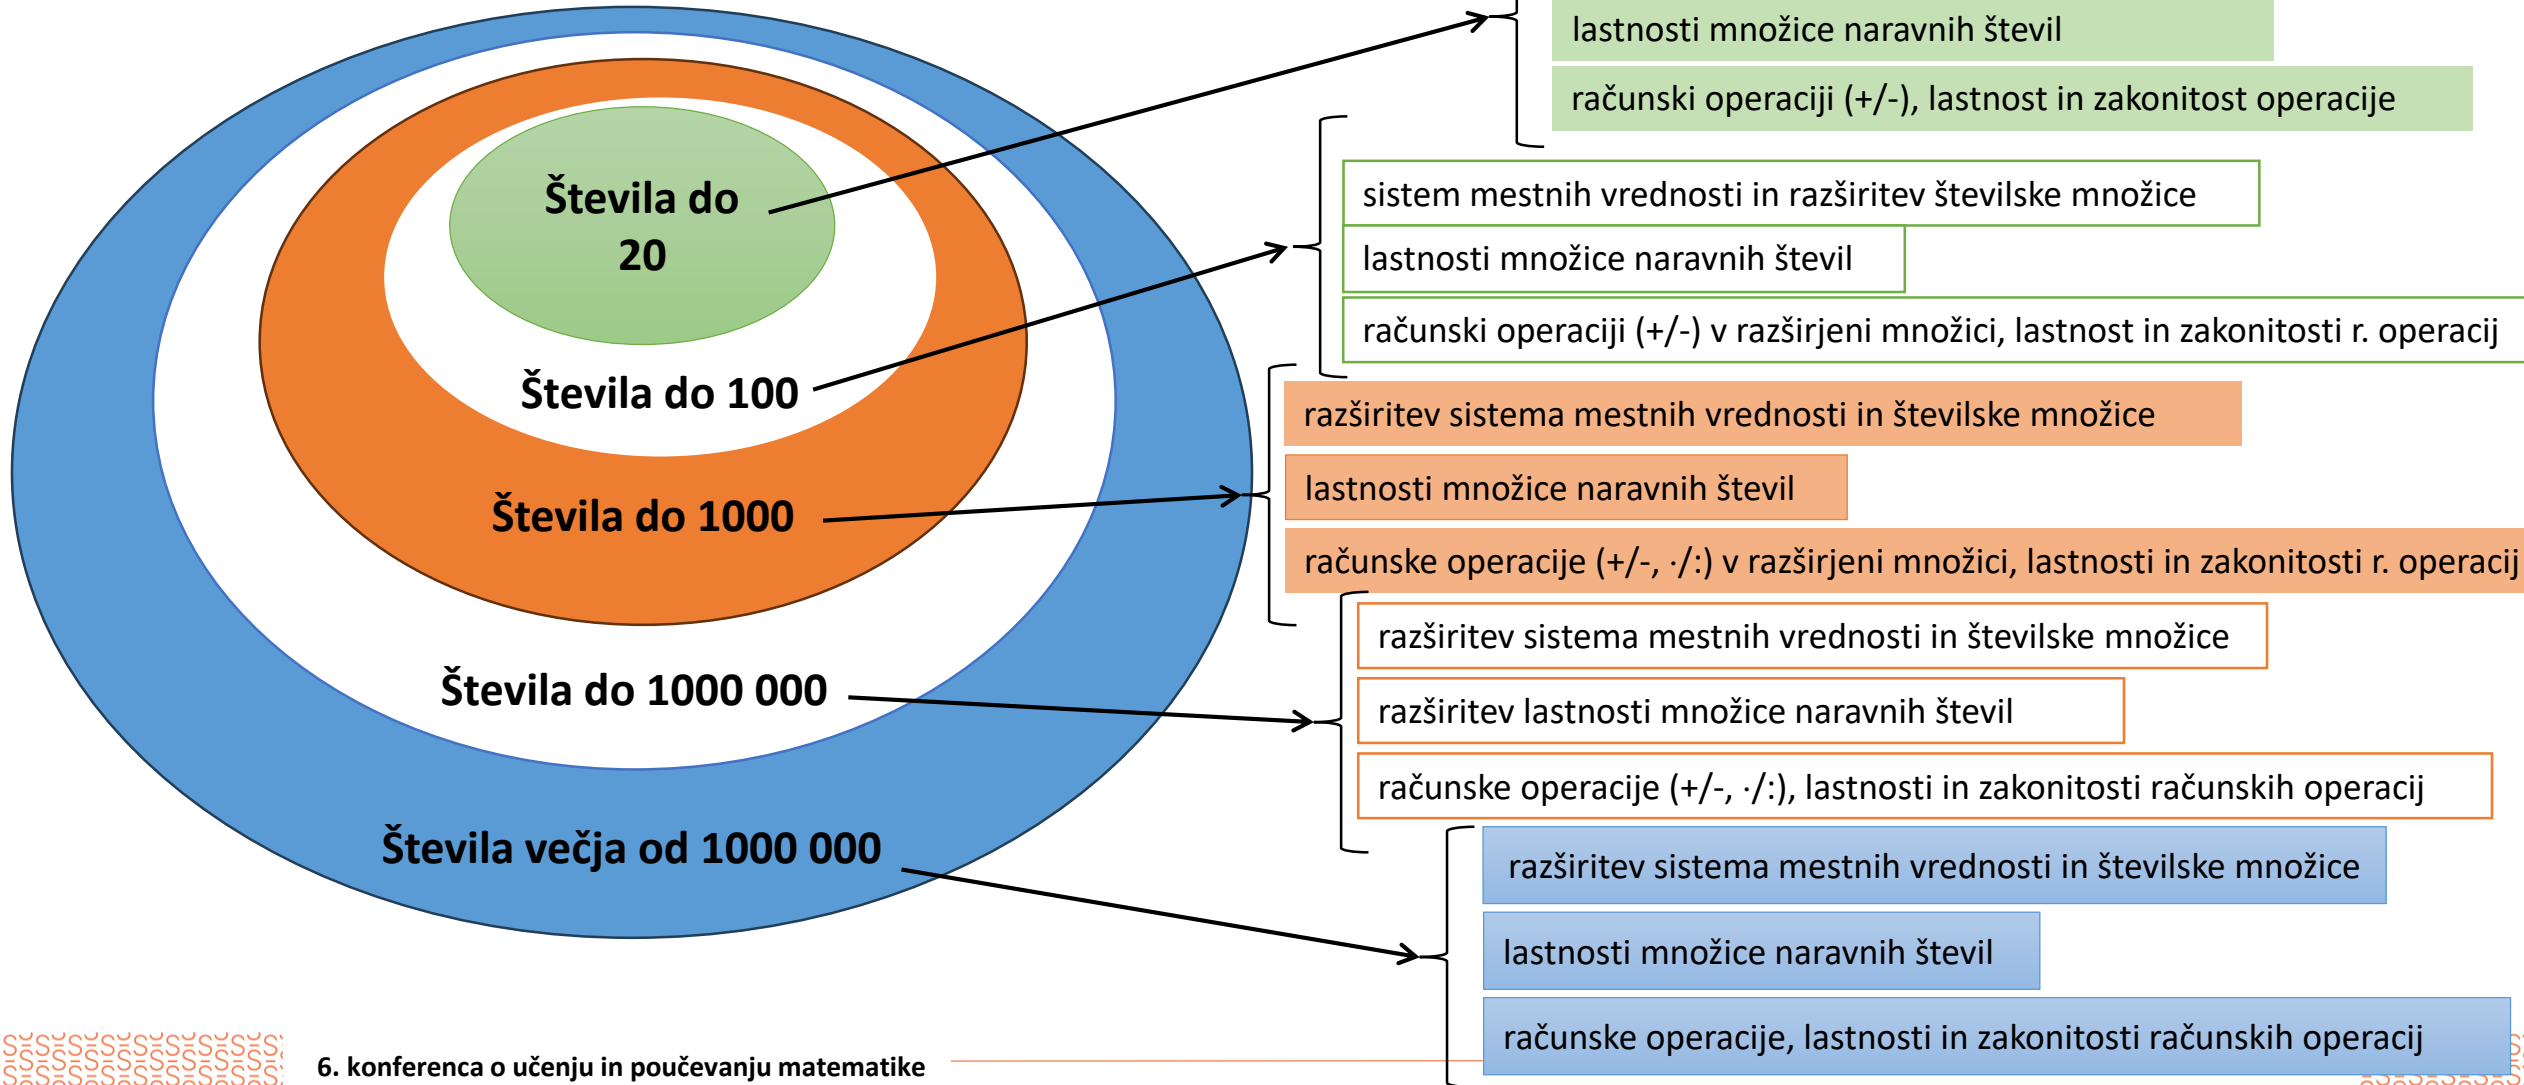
Števila do 20

Števila do 100

Števila do 1000

Števila do 1000 000

Števila večja od 1000 000

lastnosti množice naravnih števil

računski operaciji (+/-), lastnost in zakonitost operacije

sistem mestnih vrednosti in razširitev številske množice

lastnosti množice naravnih števil

računski operaciji (+/-) v razširjeni množici, lastnost in zakonitosti r. operacij

razširitev sistema mestnih vrednosti in številske množice

lastnosti množice naravnih števil

računske operacije (+/-, ·/:) v razširjeni množici, lastnosti in zakonitosti r. operacij

razširitev sistema mestnih vrednosti in številske množice

razširitev lastnosti množice naravnih števil

računske operacije (+/-, ·/:), lastnosti in zakonitosti računskih operacij

razširitev sistema mestnih vrednosti in številske množice

lastnosti množice naravnih števil

računske operacije, lastnosti in zakonitosti računskih operacij

6. konferenca o učenju in poučevanju matematike